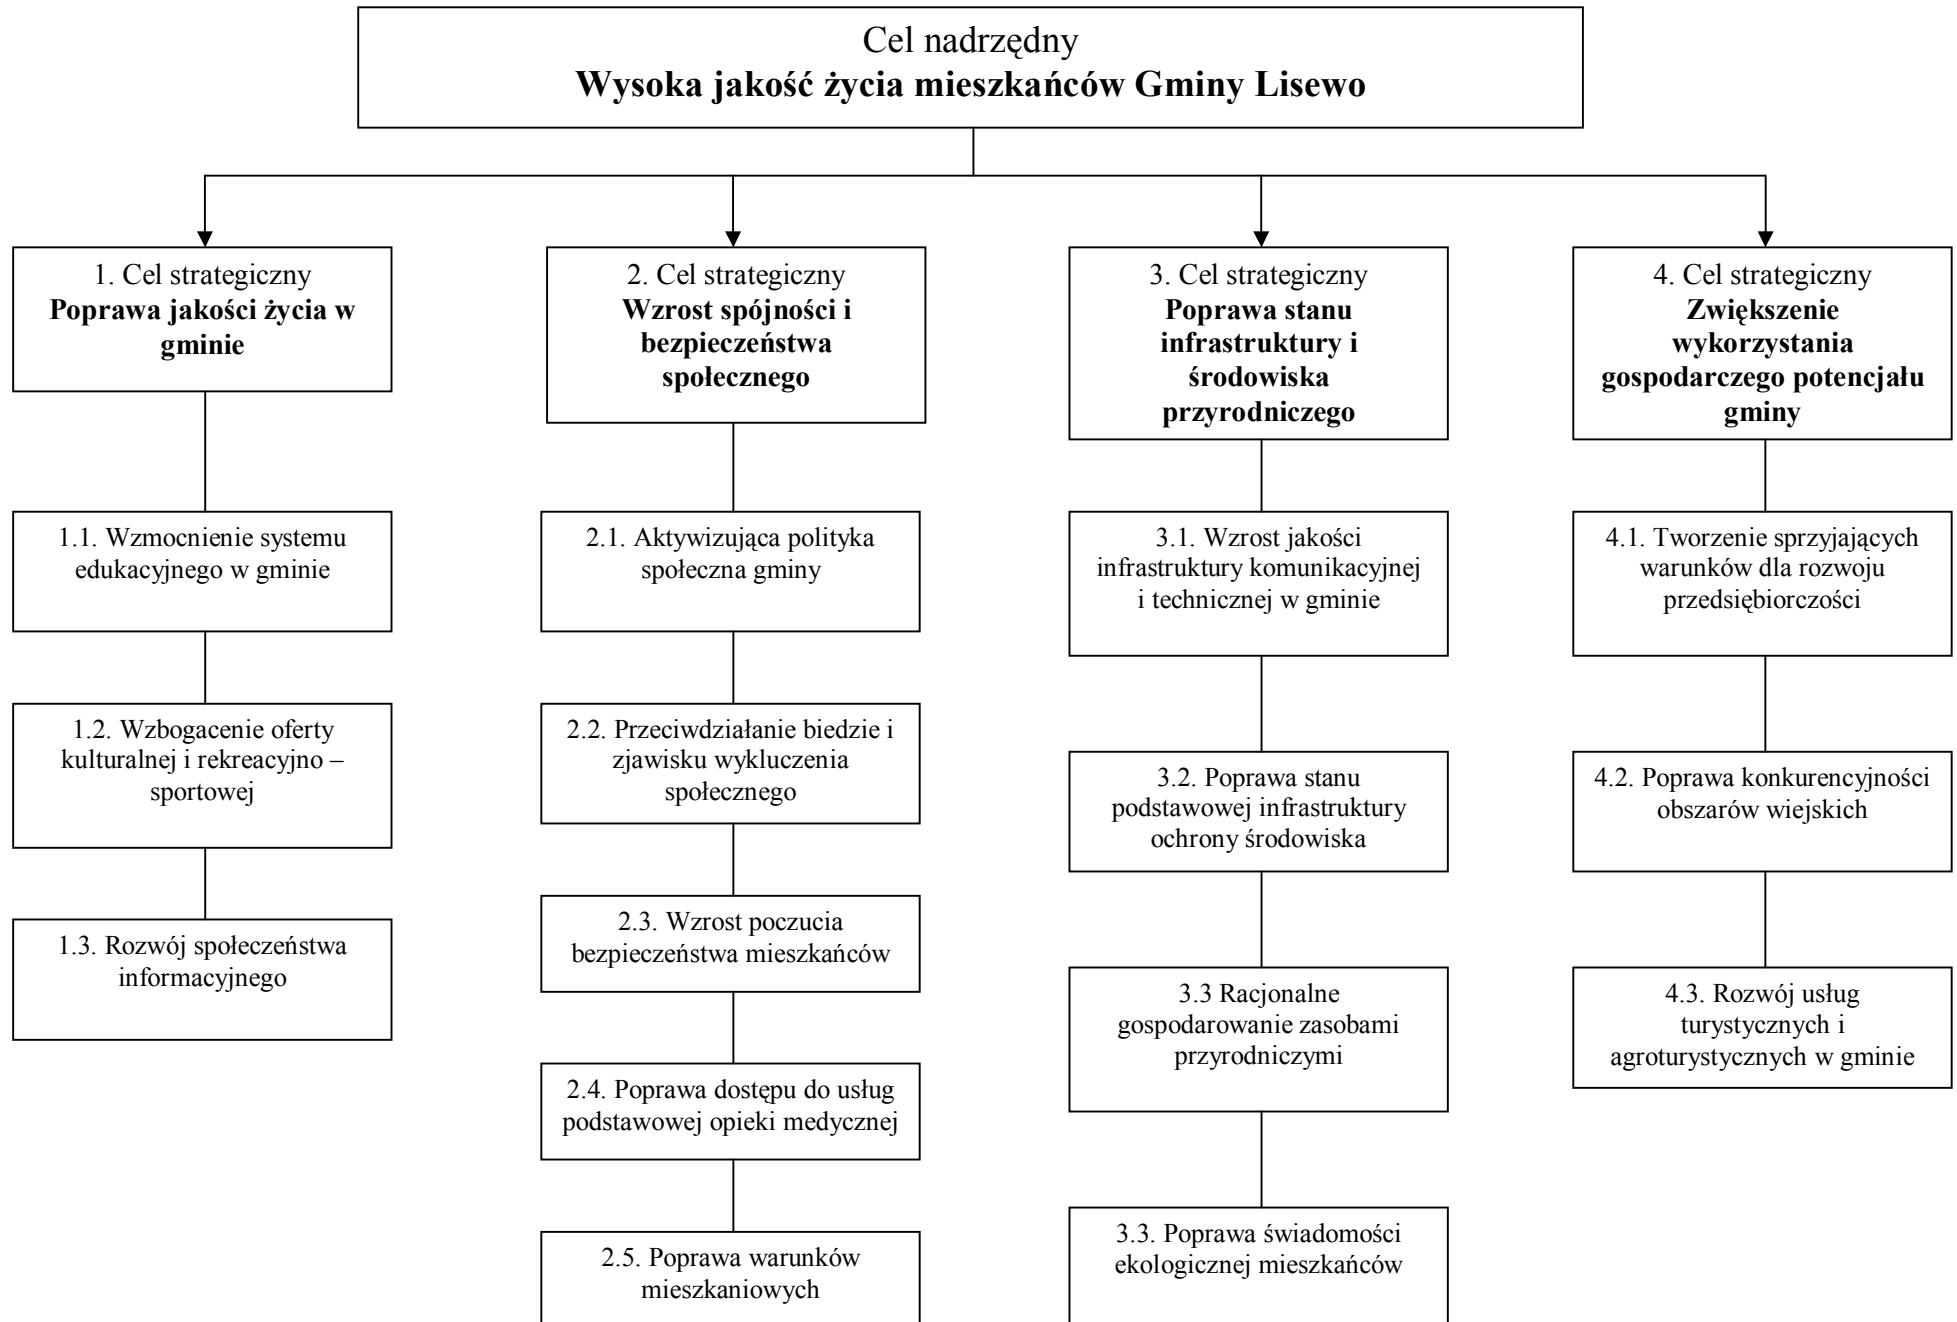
Cel nadrzędny
**Wysoka jakość życia mieszkańców Gminy Lisewo**

1. Cel strategiczny
**Poprawa jakości życia w gminie**

1.1. Wzmocnienie systemu edukacyjnego w gminie

1.2. Wzbogacenie oferty kulturalnej i rekreacyjno – sportowej

1.3. Rozwój społeczeństwa informacyjnego

2. Cel strategiczny
**Wzrost spójności i bezpieczeństwa społecznego**

2.1. Aktywizująca polityka społeczna gminy

2.2. Przeciwdziałanie biedzie i zjawisku wykluczenia społecznego

2.3. Wzrost poczucia bezpieczeństwa mieszkańców

2.4. Poprawa dostępu do usług podstawowej opieki medycznej

2.5. Poprawa warunków mieszkaniowych

3. Cel strategiczny
**Poprawa stanu infrastruktury i środowiska przyrodniczego**

3.1. Wzrost jakości infrastruktury komunikacyjnej i technicznej w gminie

3.2. Poprawa stanu podstawowej infrastruktury ochrony środowiska

3.3 Racjonalne gospodarowanie zasobami przyrodniczymi

3.3. Poprawa świadomości ekologicznej mieszkańców

4. Cel strategiczny
**Zwiększenie wykorzystania gospodarczego potencjału gminy**

4.1. Tworzenie sprzyjających warunków dla rozwoju przedsiębiorczości

4.2. Poprawa konkurencyjności obszarów wiejskich

4.3. Rozwój usług turystycznych i agroturystycznych w gminie